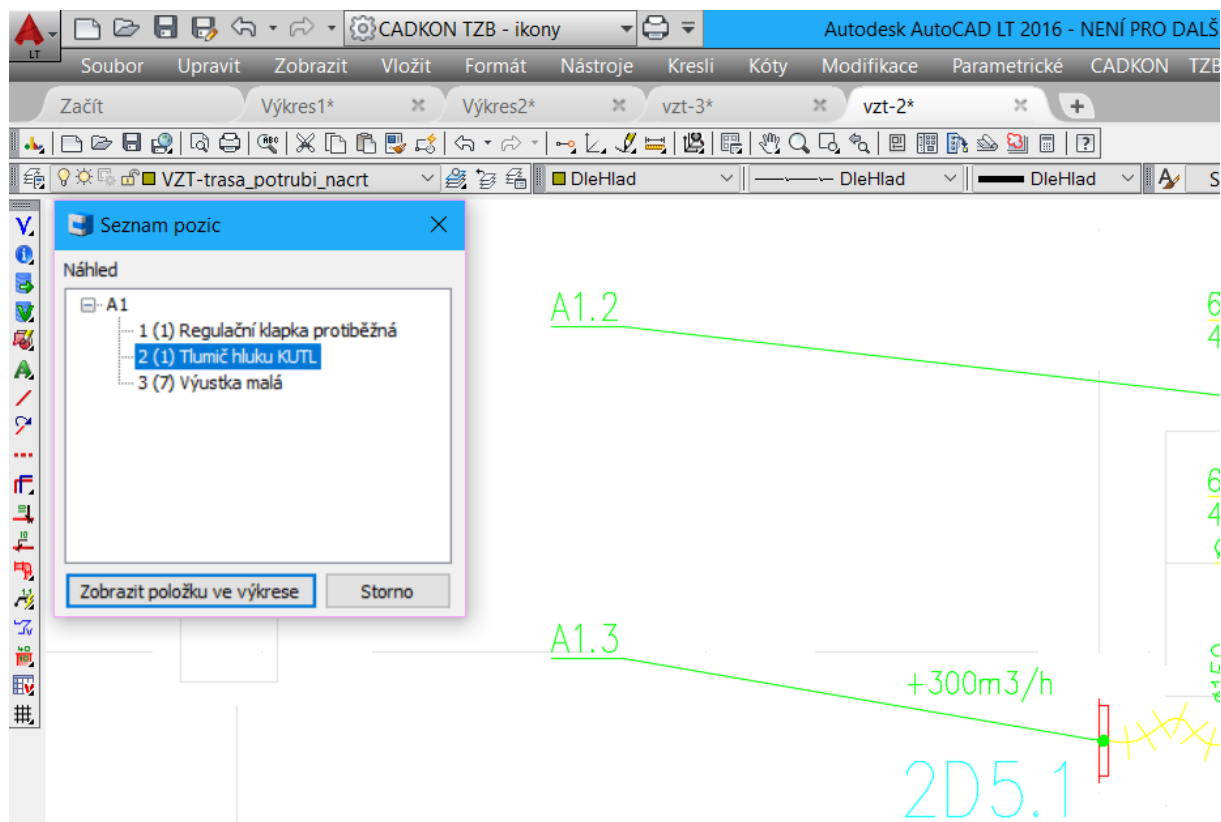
LT

CADKON TZB - ikony

Autodesk AutoCAD LT 2016 - NENÍ PRO DALŠ

Soubor Upravit Zobrazit Vložit Formát Nástroje Kresli Kóty Modifikace Parametrické CADKON TZB

Začít

Výkres1*

Výkres2*

vzt-3*

vzt-2*

VZT-trasa_potrubi_nacrt

DleHlad

DleHlad

DleHlad

Seznam pozic

Náhled

A1

1 (1) Regulační klapka protiběžná

2 (1) Tlumič hluku KUTL

3 (7) Výustka malá

Zobrazit položku ve výkrese

Storno

A1.2

A1.3

+300m3/h

2D5.1